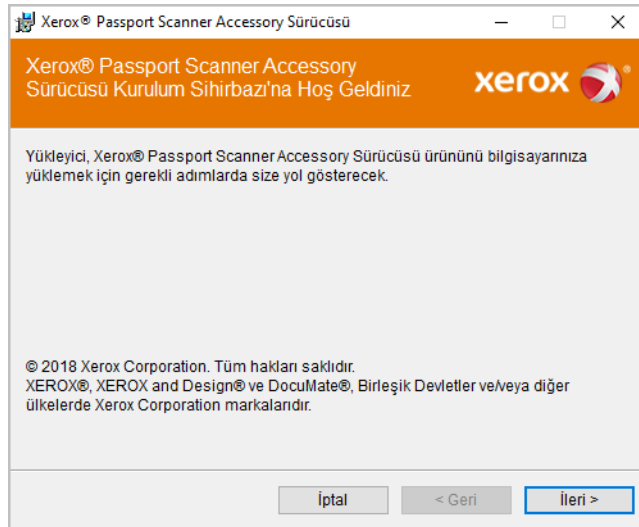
Xerox® Passport Scanner Accessory Sürücüsü

Xerox® Passport Scanner Accessory Sürücüsü Kurulum Sihirbazı'na Hoş Geldiniz

xerox

Yükleyici, Xerox® Passport Scanner Accessory Sürücüsü ürününü bilgisayarınıza yüklemek için gerekli adımlarda size yol gösterecek.

© 2018 Xerox Corporation. Tüm hakları saklıdır.
XEROX®, XEROX and Design® ve DocuMate®, Birleşik Devletler ve/veya diğer ülkelerde Xerox Corporation markalarıdır.

İptal
< Geri
İleri >